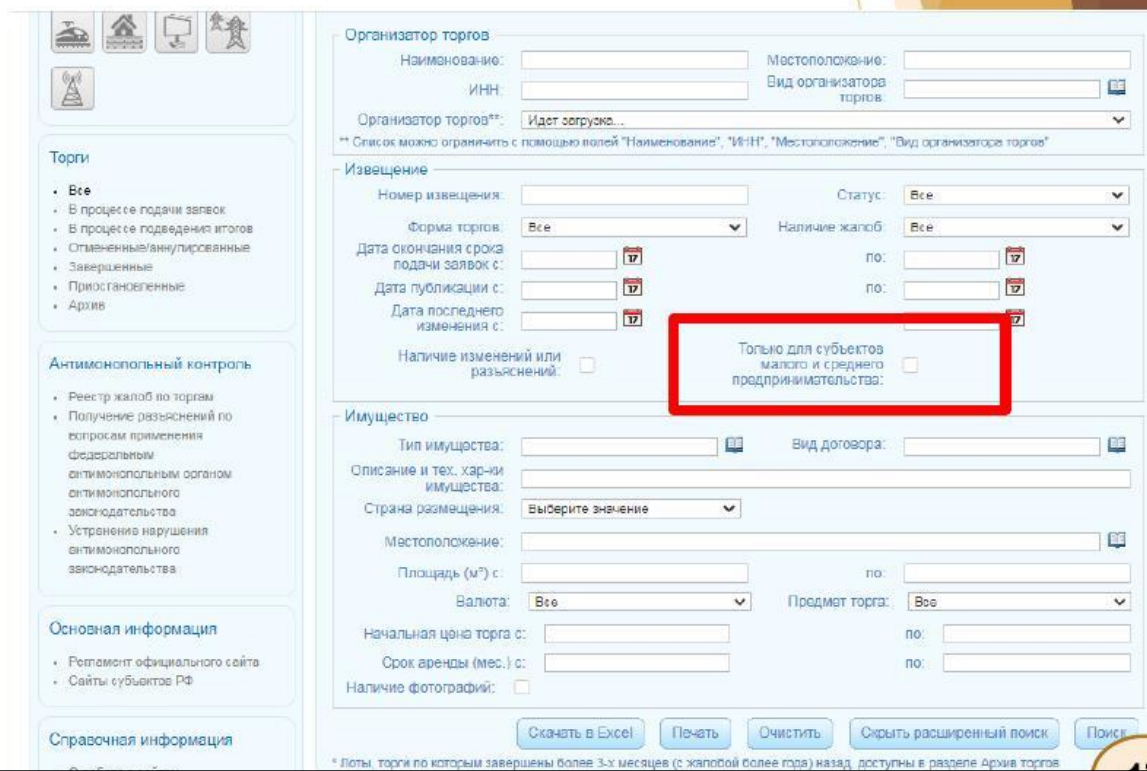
Торги

- Все
- В процессе подачи заявок
- В процессе подведения итогов
- Отмененные/аннулированные
- Завершенные
- Приостановленные
- Архив

Антимонопольный контроль

- Реестр жалоб по торгам
- Получение разъяснений по вопросам применения федеральным антимонопольным органом антимонопольного законодательства
- Устранение нарушения антимонопольного законодательства

Основная информация

- Регламент официального сайта
- Сайты субъектов РФ

Справочная информация

Организатор торгов

Наименование:
Местоположение:
ИНН:
Вид организатора торгов:
Организатор торгов**: Идет загрузка...
** Список можно ограничить с помощью полей "Наименование", "ИНН", "Местоположение", "Вид организатора торгов"

Извещение

Номер извещения:
Статус: Все
Форма торгов: Все
Наличие жалоб: Все
Дата окончания срока подачи заявок с:
по:
Дата публикации с:
по:
Дата последнего изменения с:
Наличие изменений или разъяснений:
Только для субъектов малого и среднего предпринимательства:

Имущество

Тип имущества:
Вид договора:
Описание и тех. хар-ки имущества:
Страна размещения: Выберите значение
Местоположение:
Площадь (м²) с:
по:
Валюта: Все
Предмет торга: Все
Начальная цена торга с:
по:
Срок аренды (мес.) с:
по:
Наличие фотографий:

Скачать в Excel Печать Очистить Скрыть расширенный поиск Поиск

* Лоты, торги по которым завершены более 3-х месяцев (с жалобой более года) назад, доступны в разделе Архив торгов